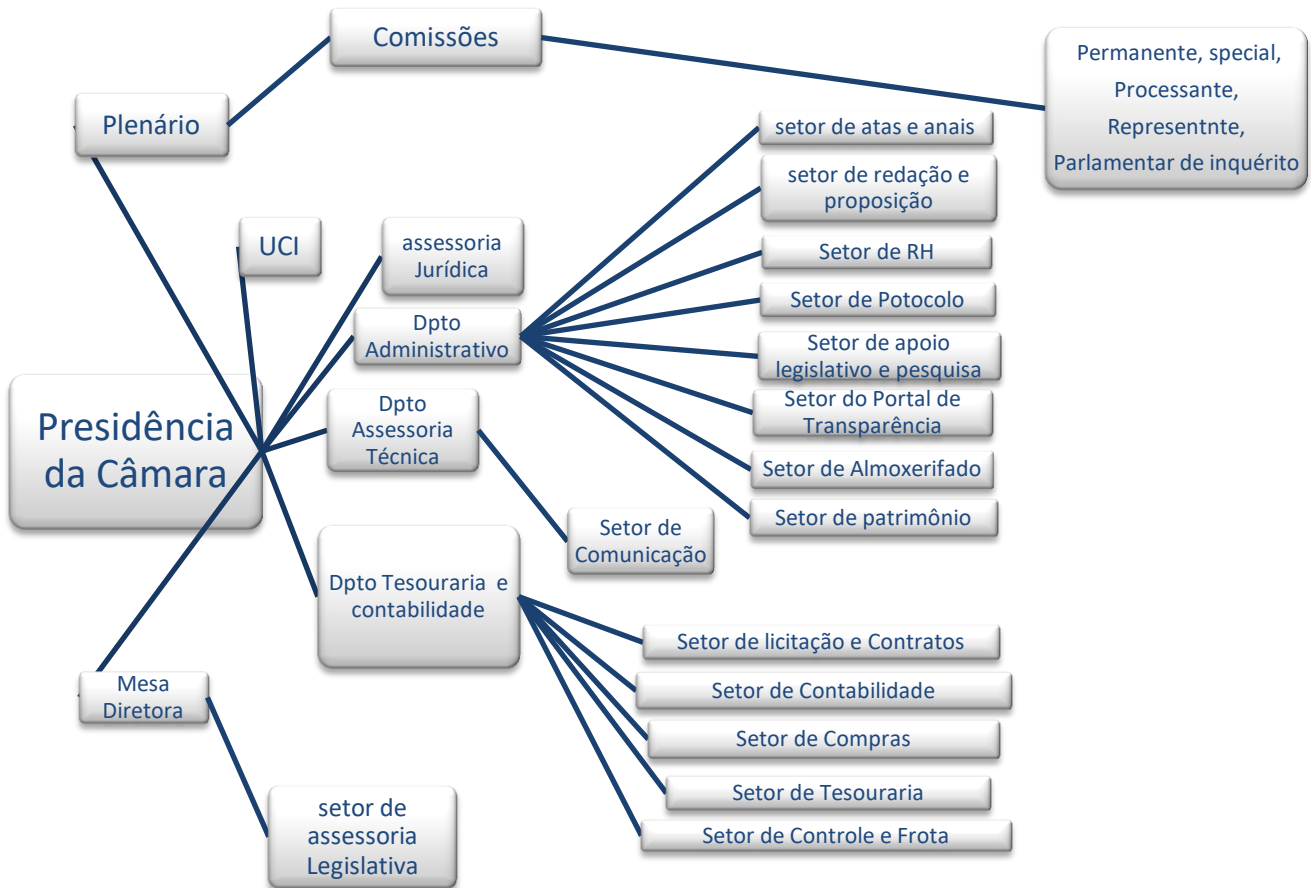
Comissões

Permanente, special, Processante, Representnte, Parlamentar de inquérito

Plenário

setor de atas e anais

setor de redação e proposição

UCI

assessoria Jurídica

Setor de RH

Setor de Potocolo

Dpto Administrativo

Setor de apoio legislativo e pesquisa

Setor do Portal de Transparência

Presidência da Câmara

Dpto Assessoria Técnica

Setor de Almoxerifado

Setor de patrimônio

Setor de Comunicação

Dpto Tesouraria e contabilidade

Setor de licitação e Contratos

Setor de Contabilidade

Mesa Diretora

Setor de Compras

Setor de Tesouraria

Setor de Controle e Frota

setor de assessoria Legislativa